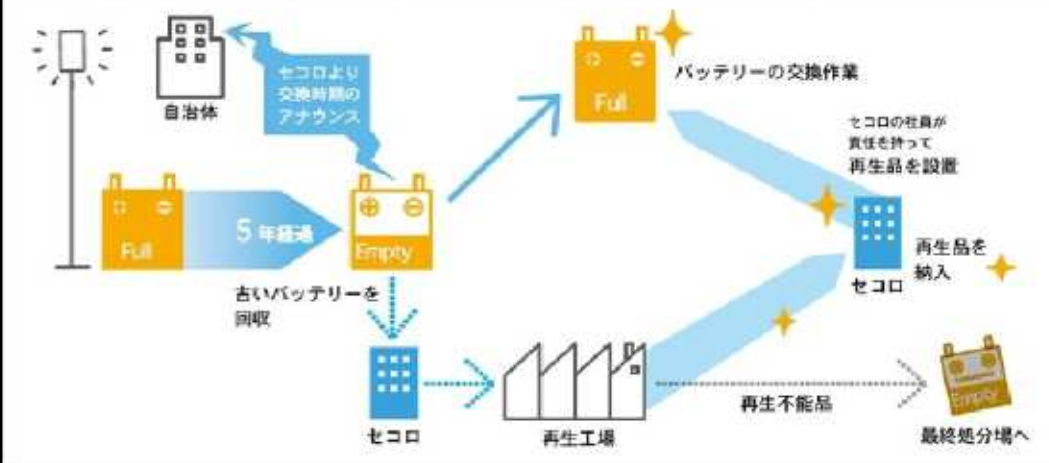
自治体

セコロより交換時期のアナウンス

バッテリーの交換作業

Full

セコロの社員が責任を持って再生品を設置

Full

5年経過

Empty

再生品を納入

セコロ

古いバッテリーを回収

セコロ

再生工場

再生不能品

Empty

最終処分場へ